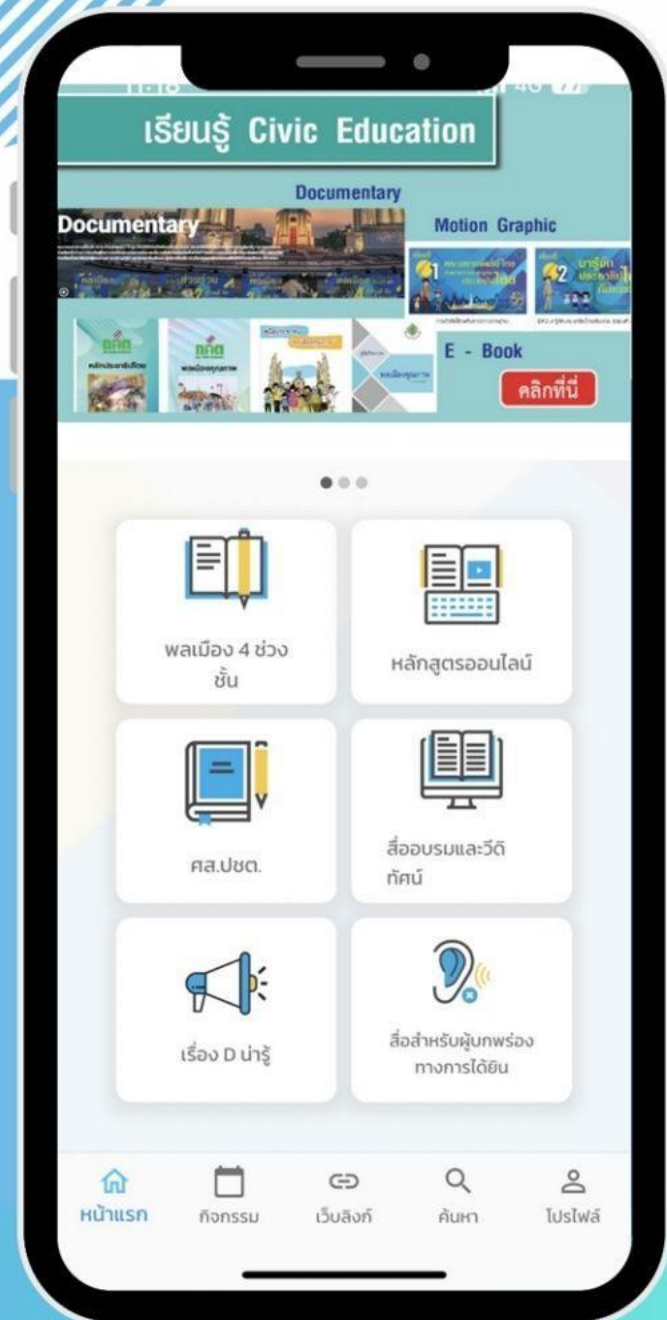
เรียนรู้ Civic Education

Documentary

Documentary

Motion Graphic

E - Book

คลิกที่นี่

พลเมือง 4 ช่วงชั้น

หลักสูตรออนไลน์

ศส.ปชต.

สื่ออบรมและวีดิทัศน์

เรื่อง D น่ารู้

สื่อสำหรับผู้บกพร่องทางการได้ยิน

หน้าแรก
กิจกรรม
เว็บลิงก์
ค้นหา
โปรไฟล์